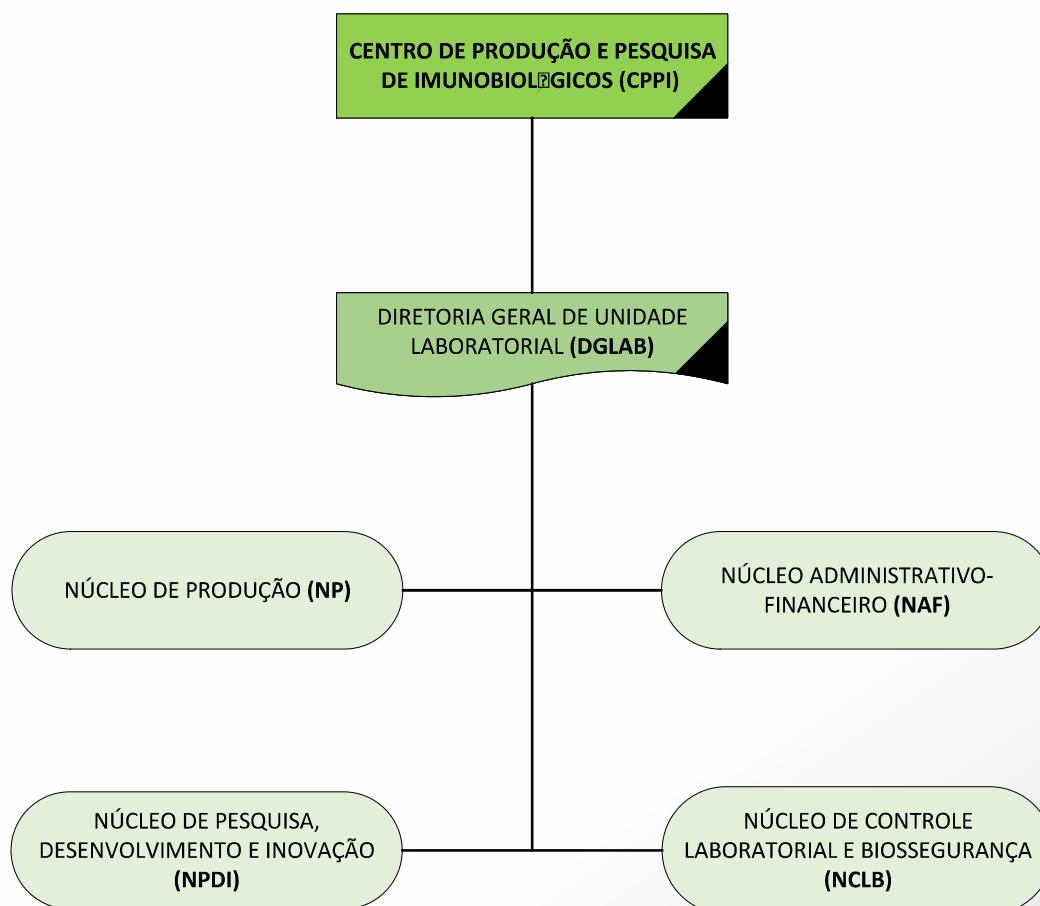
CENTRO DE PRODUÇÃO E PESQUISA DE IMUNOBIOL�GICOS (CPPI)

DIRETORIA GERAL DE UNIDADE LABORATORIAL **(DGLAB)**

NÚCLEO DE PRODUÇÃO **(NP)**

NÚCLEO ADMINISTRATIVO-FINANCEIRO **(NAF)**

NÚCLEO DE PESQUISA, DESENVOLVIMENTO E INOVAÇÃO **(NPDI)**

NÚCLEO DE CONTROLE LABORATORIAL E BIOSSEGURANÇA **(NCLB)**